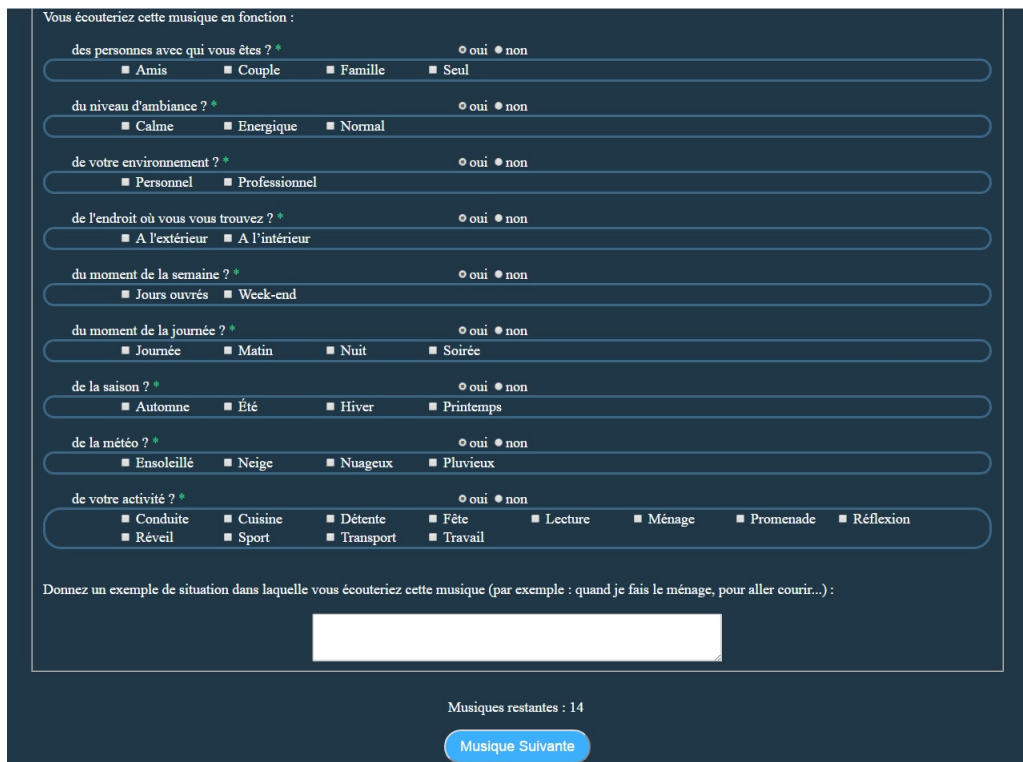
Vous écouteriez cette musique en fonction :

des personnes avec qui vous êtes ? * oui non
Amis Couple Famille Seul

du niveau d'ambiance ? * oui non
Calme Energique Normal

de votre environnement ? * oui non
Personnel Professionnel

de l'endroit où vous vous trouvez ? * oui non
A l'extérieur A l'intérieur

du moment de la semaine ? * oui non
Jours ouvrés Week-end

du moment de la journée ? * oui non
Journée Matin Nuit Soirée

de la saison ? * oui non
Automne Été Hiver Printemps

de la météo ? * oui non
Ensoleillé Neige Nuageux Pluvieux

de votre activité ? * oui non
Conduite Cuisine Détente Fête Lecture Ménage Promenade Réflexion
Réveil Sport Transport Travail

Donnez un exemple de situation dans laquelle vous écouteriez cette musique (par exemple : quand je fais le ménage, pour aller courir...) :

Musiques restantes : 14

Musique Suivante